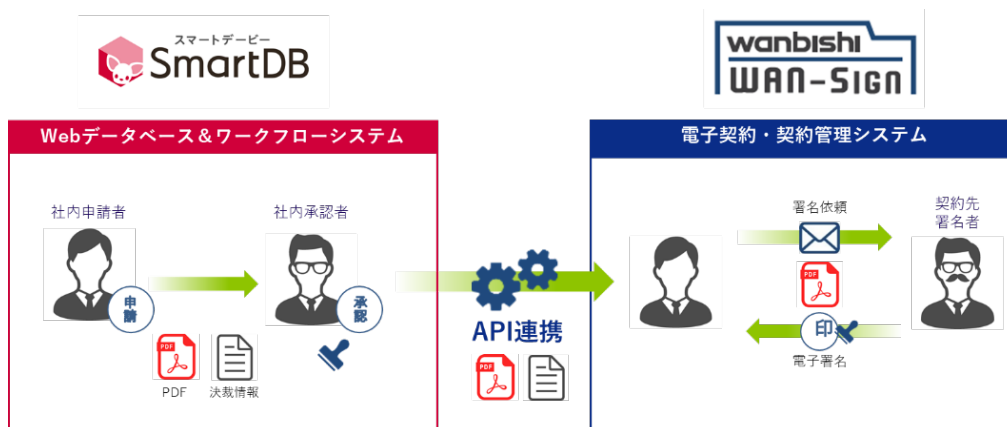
スマートデービー
SmartDB

wanbishi
WAN-SIGN

Webデータベース＆ワークフローシステム

社内申請者

申請

PDF

PDF　決裁情報

社内承認者

承認

API連携

PDF

電子契約・契約管理システム

署名依頼

PDF

契約先
署名者

印

電子署名